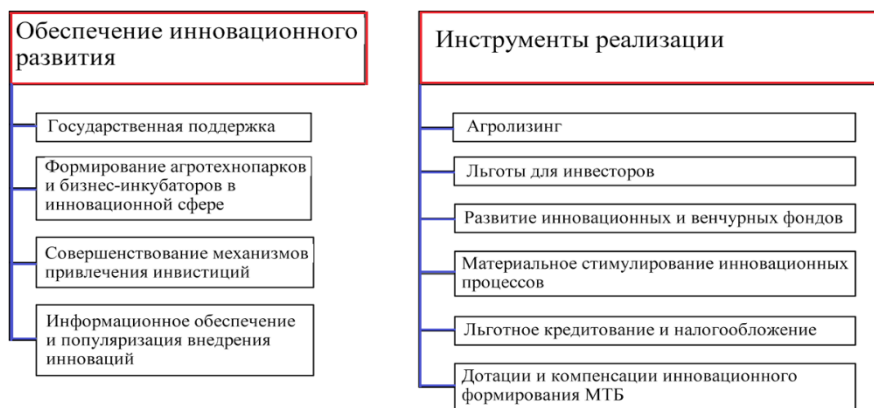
Обеспечение инновационного развития

Государственная поддержка

Формирование агротехнопарков и бизнес-инкубаторов в инновационной сфере

Совершенствование механизмов привлечения инвистиций

Информационное обеспечение и популяризация внедрения инноваций

Инструменты реализации

Агролизинг

Льготы для инвесторов

Развитие инновационных и венчурных фондов

Материальное стимулирование инновационных процессов

Льготное кредитование и налогообложение

Дотации и компенсации инновационного формирования МТБ